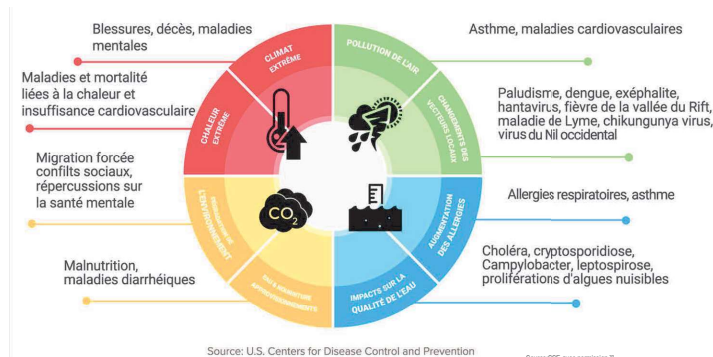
Blessures, décès, maladies mentales

Maladies et mortalité liées à la chaleur et insuffisance cardiovasculaire

Migration forcée conflits sociaux, répercussions sur la santé mentale

Malnutrition, maladies diarrhéiques

CLIMAT EXTRÊME

CHALEUR EXTRÊME

DÉGRADATION DE L'ENVIRONNEMENT

$CO_2$

EAU & ALIMENTATION APPROVISIONNEMENTS

POLLUTION DE L'AIR

CHANGEMENTS DES VECTEURS LOCAUX

AUGMENTATION DES ALLERGIES

IMPACTS SUR LA QUALITÉ DE L'EAU

Asthme, maladies cardiovasculaires

Paludisme, dengue, exéphalite, hantavirus, fièvre de la vallée du Rift, maladie de Lyme, chikungunya virus, virus du Nil occidental

Allergies respiratoires, asthme

Choléra, cryptosporidiose, Campylobacter, leptospirose, proliférations d'algues nuisibles

Source: U.S. Centers for Disease Control and Prevention

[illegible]